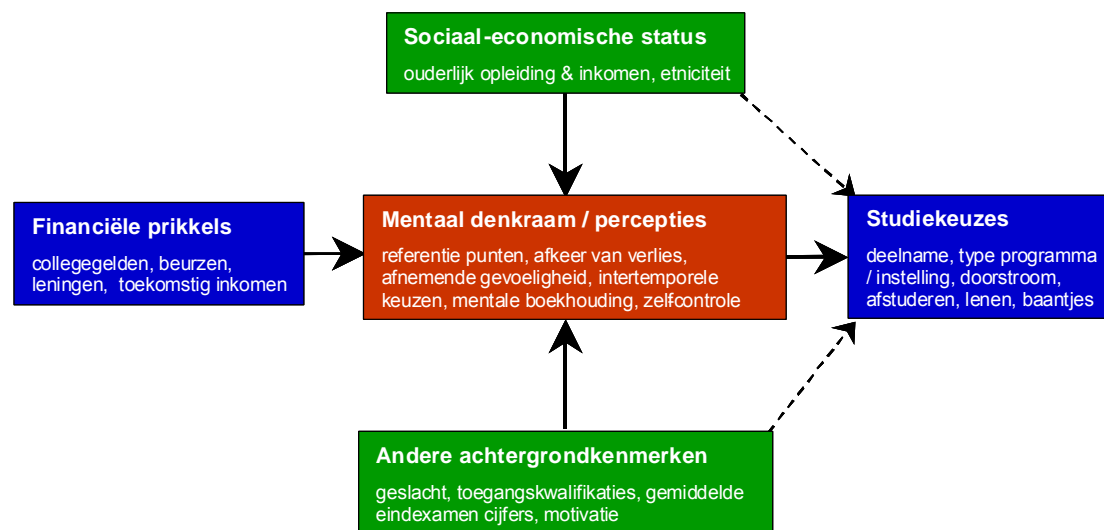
Sociaal-economische status
ouderlijk opleiding & inkomen, etniciteit

Financiële prikkels
collegegelden, beurzen, leningen, toekomstig inkomen

Mentaal denkraam / percepties
referentie punten, afkeer van verlies, afnemende gevoeligheid, intertemporele keuzen, mentale boekhouding, zelfcontrole

Studiekeuzes
deelname, type programma / instelling, doorstroom, afstuderen, lenen, baantjes

Andere achtergrondkenmerken
geslacht, toegangskwalifikaties, gemiddelde eindexamen cijfers, motivatie